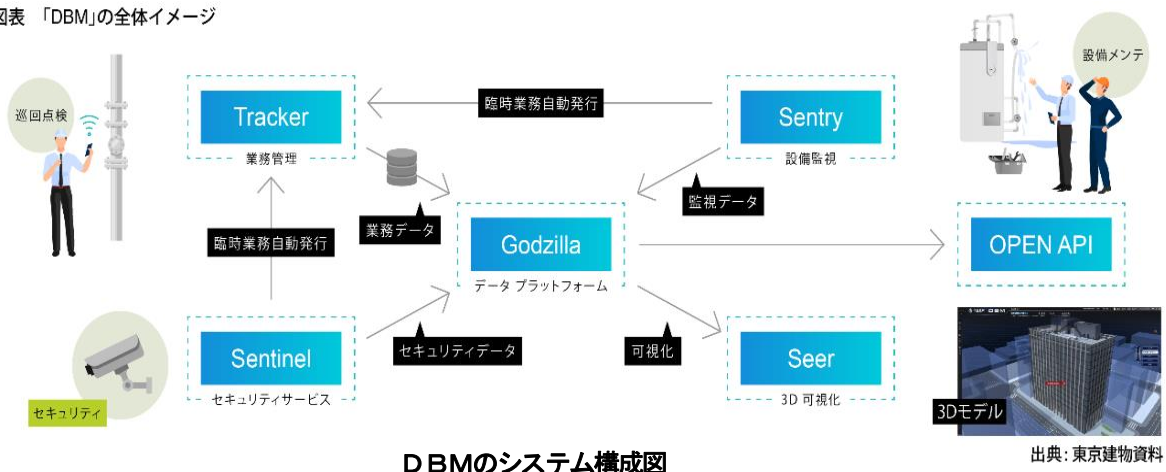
図表 「DBM」の全体イメージ

巡回点検

Tracker
業務管理

臨時業務自動発行

Sentry
設備監視

設備メンテ

業務データ

監視データ

Godzilla
データ プラットフォーム

臨時業務自動発行

OPEN API

Sentinel
セキュリティサービス

セキュリティデータ

可視化

Seer
3D 可視化

セキュリティ

3Dモデル

DBMのシステム構成図

出典: 東京建物資料